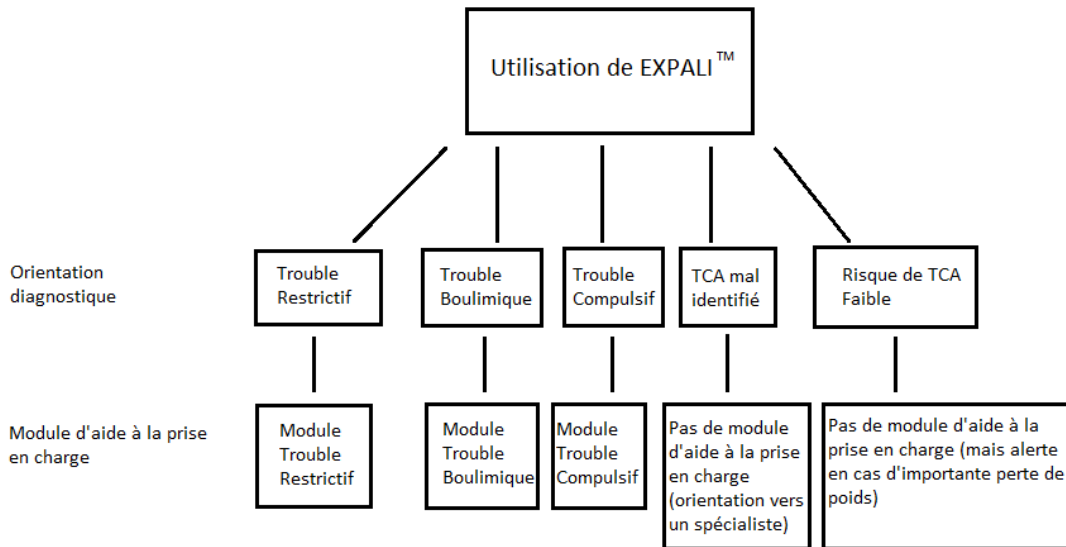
Utilisation de EXPALI™

Orientation diagnostique

Trouble Restrictif

Trouble Boulimique

Trouble Compulsif

TCA mal identifié

Risque de TCA Faible

Module d'aide à la prise en charge

Module Trouble Restrictif

Module Trouble Boulimique

Module Trouble Compulsif

Pas de module d'aide à la prise en charge (orientation vers un spécialiste)

Pas de module d'aide à la prise en charge (mais alerte en cas d'importante perte de poids)